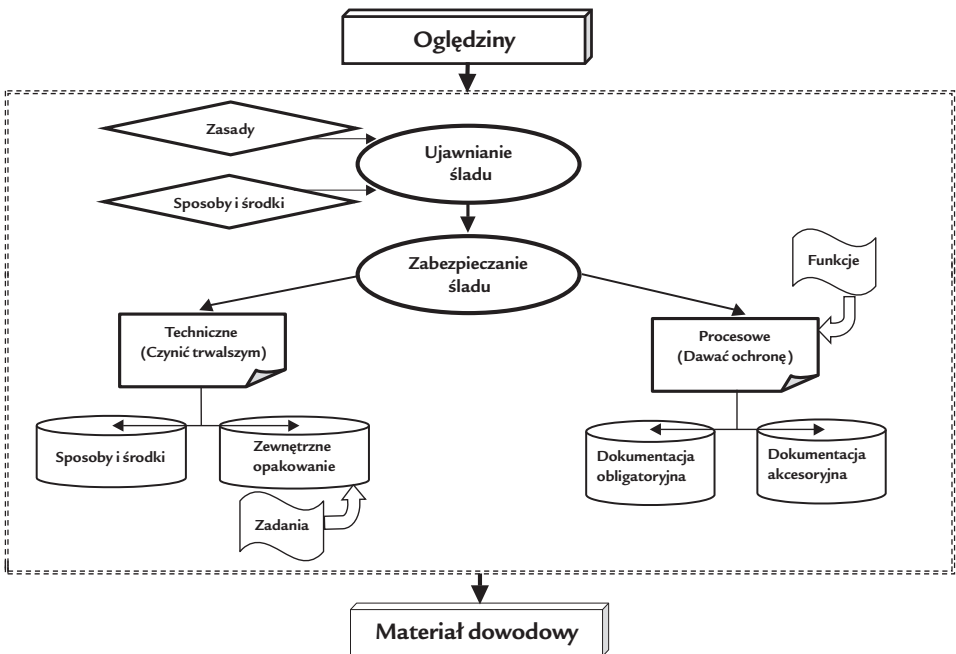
Oględziny

Zasady

Ujawnianie śladu

Sposoby i środki

Zabezpieczanie śladu

Funkcje

Techniczne (Czynić trwalszym)

Procesowe (Dawać ochronę)

Sposoby i środki

Zewnętrzne opakowanie

Dokumentacja obligatoryjna

Dokumentacja akcesoryjna

Zadania

Materiał dowodowy